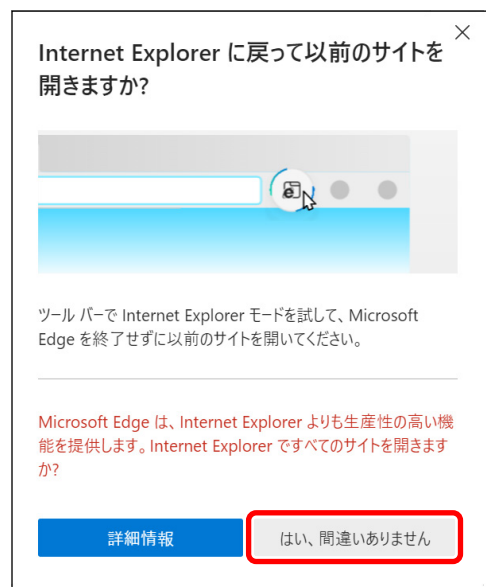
Internet Explorer に戻って以前のサイトを開きますか?

ツール バーで Internet Explorer モードを試して、Microsoft Edge を終了せずに以前のサイトを開いてください。

Microsoft Edge は、Internet Explorer よりも生産性の高い機能を提供します。Internet Explorer ですべてのサイトを開きますか?

詳細情報

はい、間違いありません